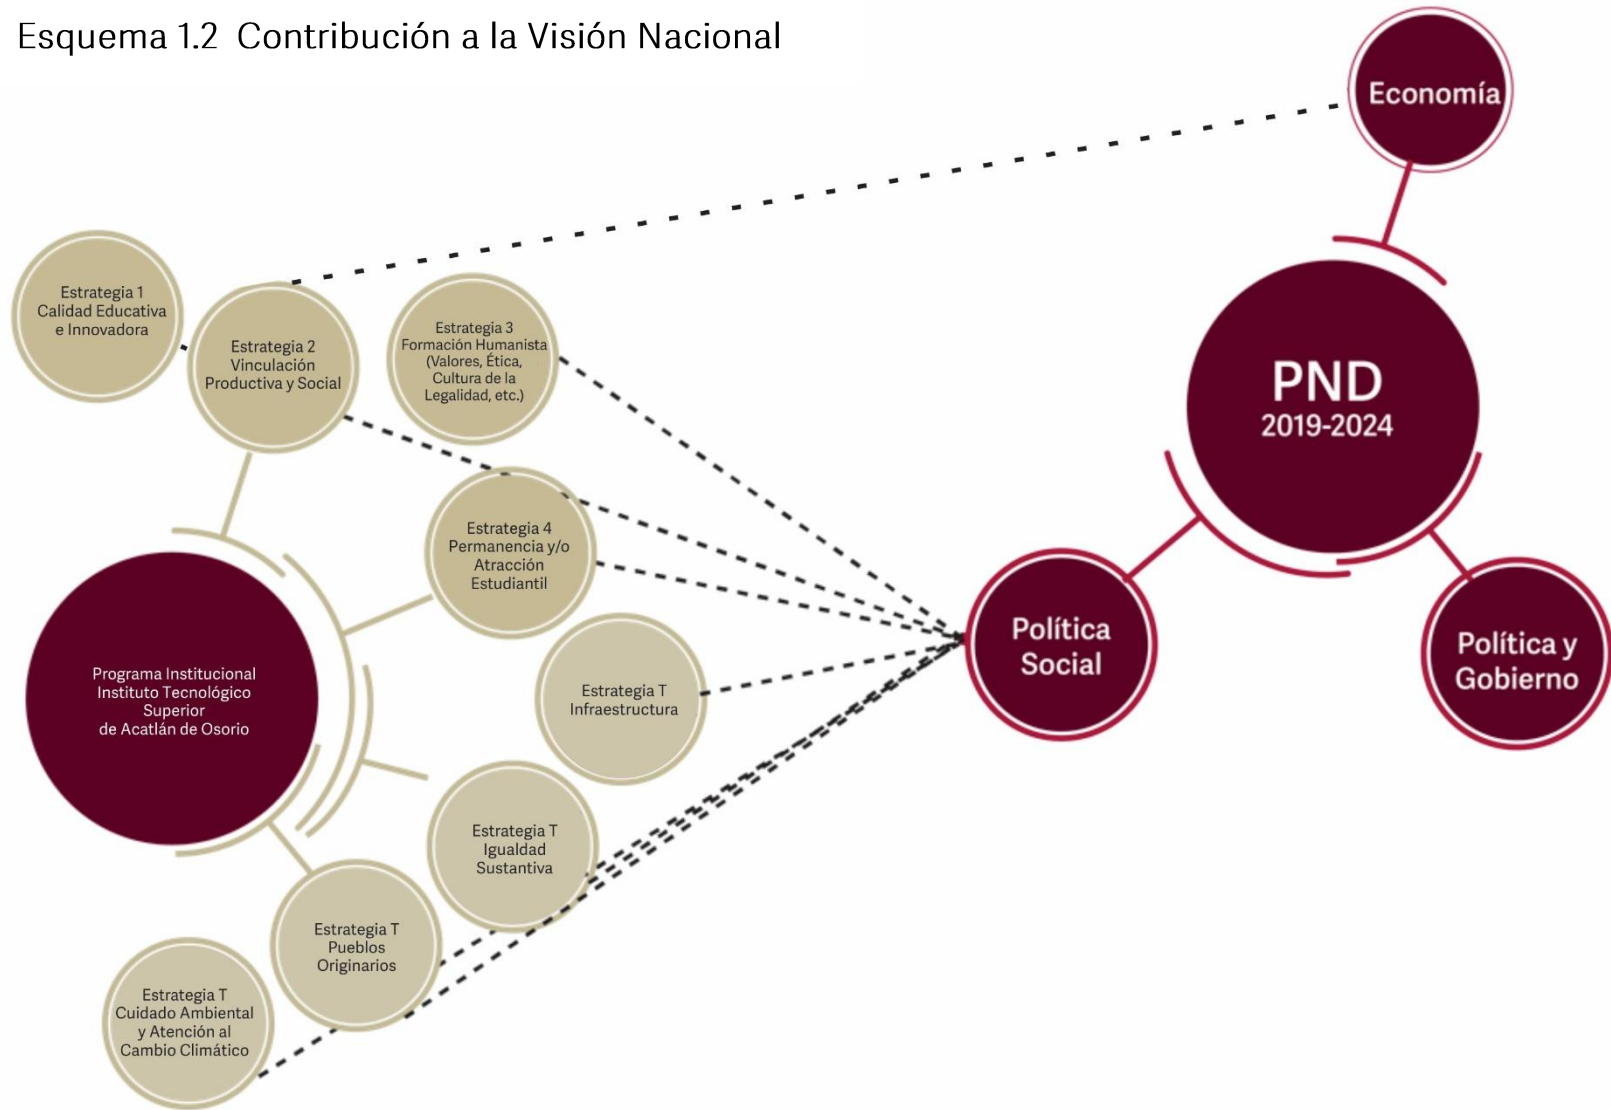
Esquema 1.2 Contribución a la Visión Nacional

Economía

PND
2019-2024

Política Social

Política y Gobierno

Estrategia 1
Calidad Educativa e Innovadora

Estrategia 2
Vinculación Productiva y Social

Estrategia 3
Formación Humanista (Valores, Ética, Cultura de la Legalidad, etc.)

Estrategia 4
Permanencia y/o Atracción Estudiantil

Estrategia T
Infraestructura

Programa Institucional
Instituto Tecnológico Superior
de Acatlán de Osorio

Estrategia T
Igualdad Sustantiva

Estrategia T
Pueblos Originarios

Estrategia T
Cuidado Ambiental y Atención al Cambio Climático